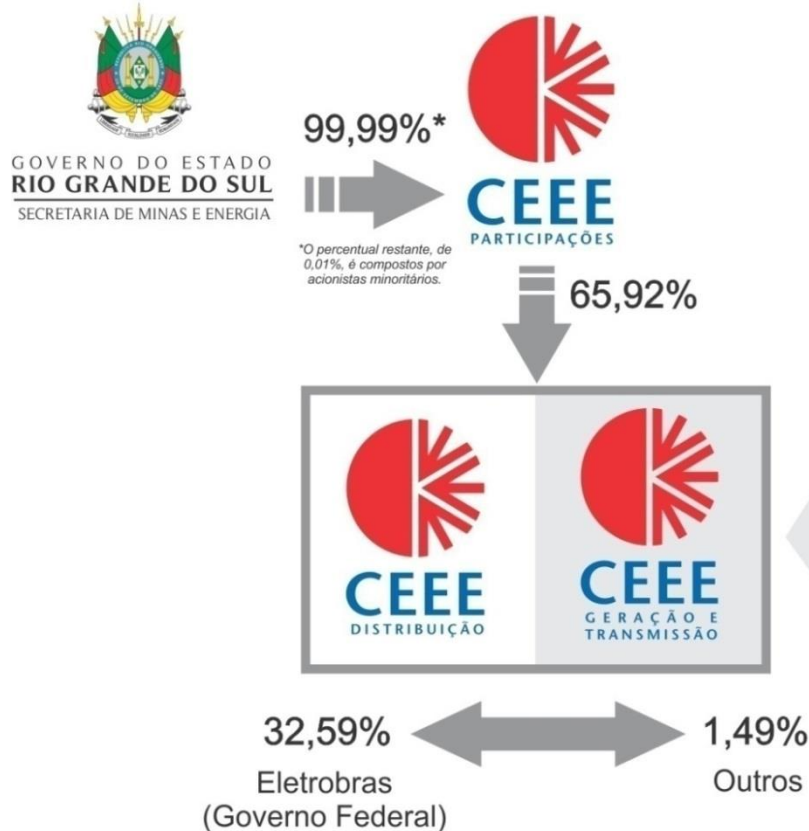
GOVERNO DO ESTADO
RIO GRANDE DO SUL
SECRETARIA DE MINAS E ENERGIA

99,99%*

*O percentual restante, de 0,01%, é compostos por acionistas minoritários.

CEEE
PARTICIPAÇÕES

65,92%

CEEE
DISTRIBUIÇÃO

CEEE
GERAÇÃO E TRANSMISSÃO

32,59%
Eletrobras
(Governo Federal)

1,49%
Outros